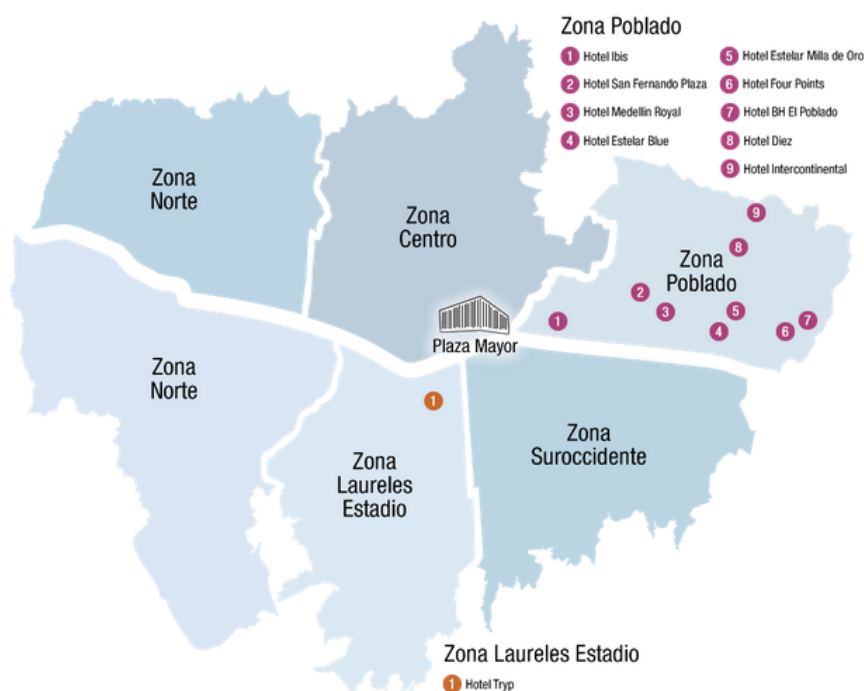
Zona Poblado

1 Hotel Ibis
2 Hotel San Fernando Plaza
3 Hotel Medellin Royal
4 Hotel Estelar Blue
5 Hotel Estelar Milla de Oro
6 Hotel Four Points
7 Hotel BH El Poblado
8 Hotel Diez
9 Hotel Intercontinental

Zona Norte

Zona Centro

9

8

Zona Poblado

2

3

1

5

4

6

7

Plaza Mayor

Zona Norte

1

Zona Suroccidente

Zona Laureles Estadio

Zona Laureles Estadio

1 Hotel Tryp